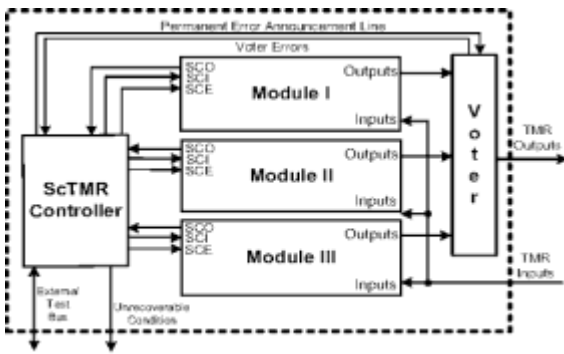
Permanent Error Announcement Line

Voter Errors

SCO
SCI
SCE
Module I
Outputs
Inputs

SCO
SCI
SCE
Module II
Outputs
Inputs

SCO
SCI
SCE
Module III
Outputs
Inputs

ScTMR Controller

V
o
t
e
r

TMR Outputs

TMR Inputs

External Test Bus

Unrecoverable Condition